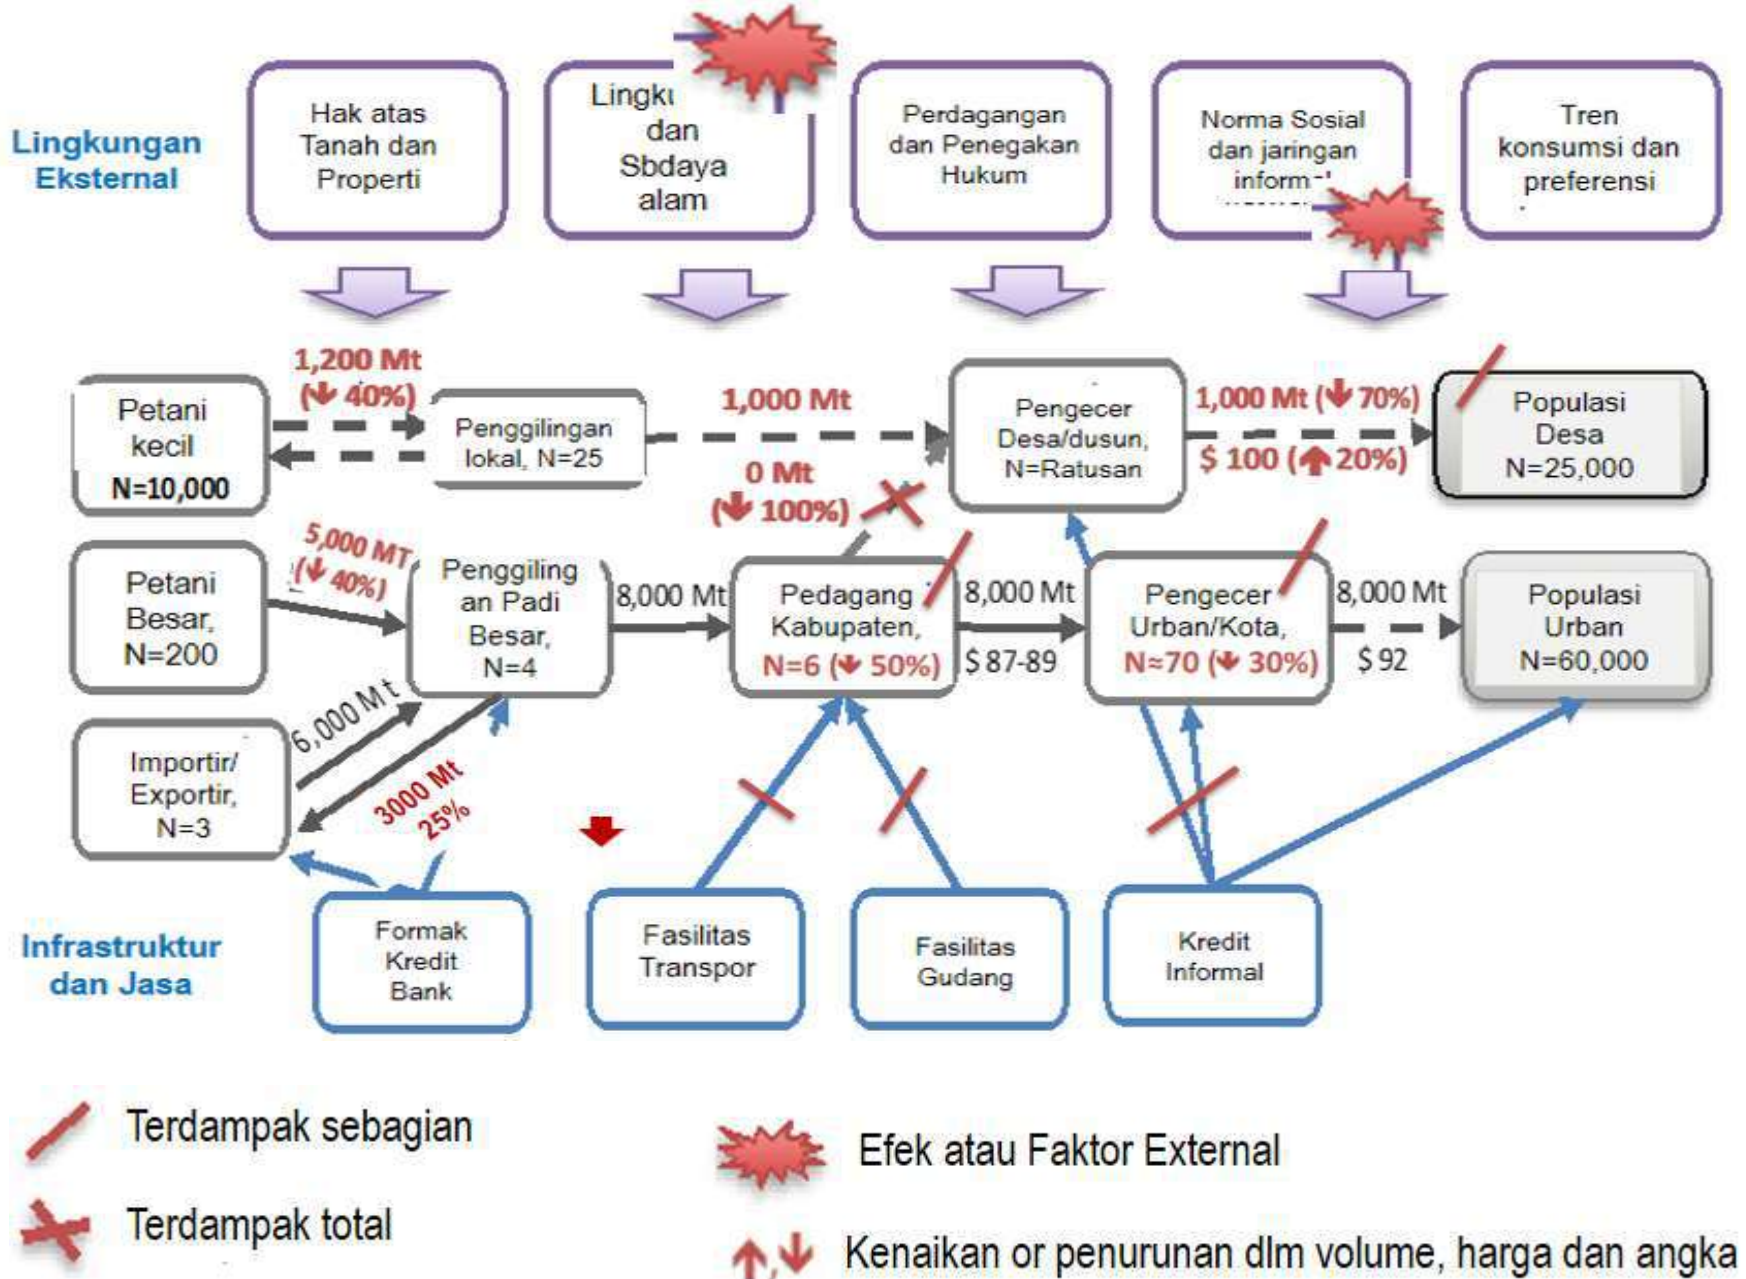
Lingkungan Eksternal

Hak atas Tanah dan Properti

Lingk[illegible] dan Sbdaya alam

Perdagangan dan Penegakan Hukum

Norma Sosial dan jaringan inform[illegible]

Tren konsumsi dan preferensi

Petani kecil N=10,000

1,200 Mt (↓ 40%)

Penggilingan lokal, N=25

1,000 Mt

0 Mt (↓ 100%)

Pengecer Desa/dusun, N=Ratusan

1,000 Mt (↓ 70%)

$ 100 (↑ 20%)

Populasi Desa N=25,000

Petani Besar, N=200

5,000 MT (↓ 40%)

Penggilingan Padi Besar, N=4

8,000 Mt

Pedagang Kabupaten, N=6 (↓ 50%)

8,000 Mt

$ 87-89

Pengecer Urban/Kota, N≈70 (↓ 30%)

8,000 Mt

$ 92

Populasi Urban N=60,000

Importir/ Exportir, N=3

6,000 Mt

3000 Mt 25%

Infrastruktur dan Jasa

Formak Kredit Bank

Fasilitas Transpor

Fasilitas Gudang

Kredit Informal

Terdampak sebagian

Terdampak total

Efek atau Faktor External

↑,↓ Kenaikan or penurunan dlm volume, harga dan angka